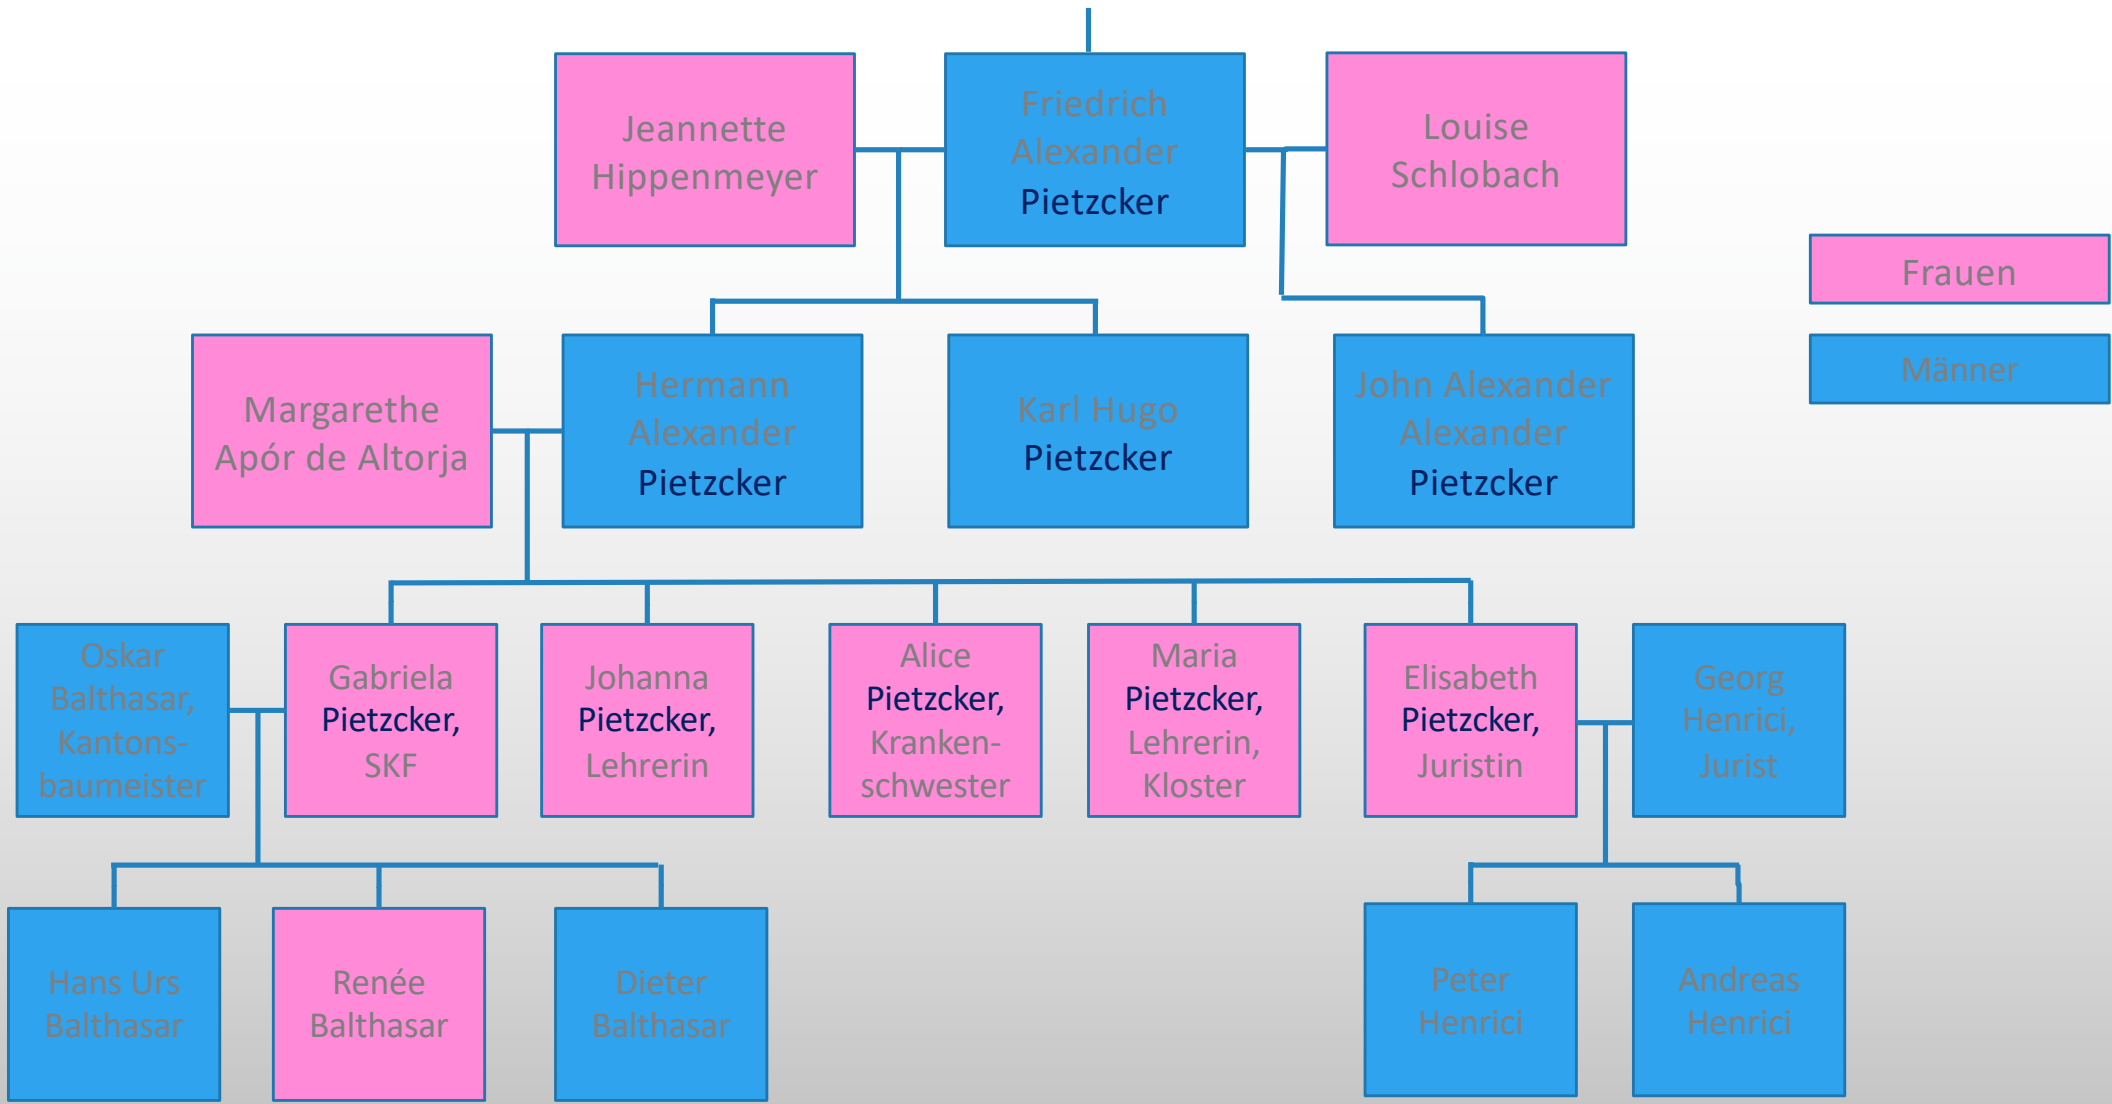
Jeannette Hippenmeyer

Friedrich Alexander Pietzcker

Louise Schlobach

Frauen

Männer

Margarethe Apór de Altorja

Hermann Alexander Pietzcker

Karl Hugo Pietzcker

John Alexander Alexander Pietzcker

Oskar Balthasar, Kantonsbaumeister

Gabriela Pietzcker, SKF

Johanna Pietzcker, Lehrerin

Alice Pietzcker, Krankenschwester

Maria Pietzcker, Lehrerin, Kloster

Elisabeth Pietzcker, Juristin

Georg Henrici, Jurist

Hans Urs Balthasar

Renée Balthasar

Dieter Balthasar

Peter Henrici

Andreas Henrici